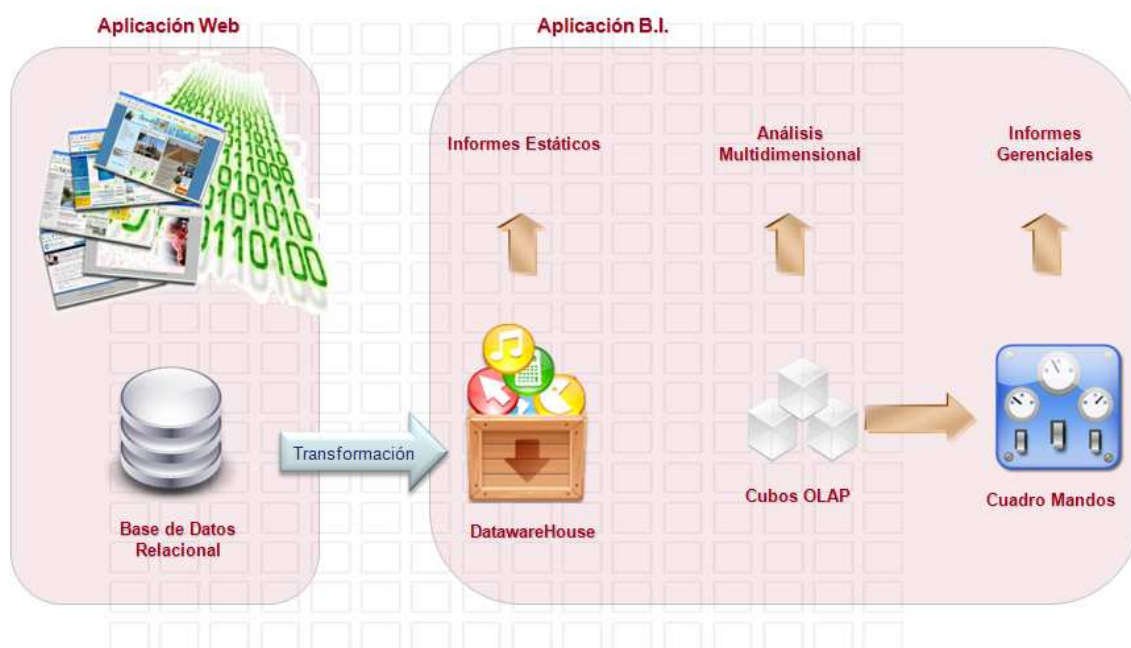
Aplicación Web

Aplicación B.I.

Informes Estáticos

Análisis Multidimensional

Informes Gerenciales

0110100
10101
10101
110010

Transformación

Base de Datos Relacional

DatawareHouse

Cubos OLAP

Cuadro Mandos